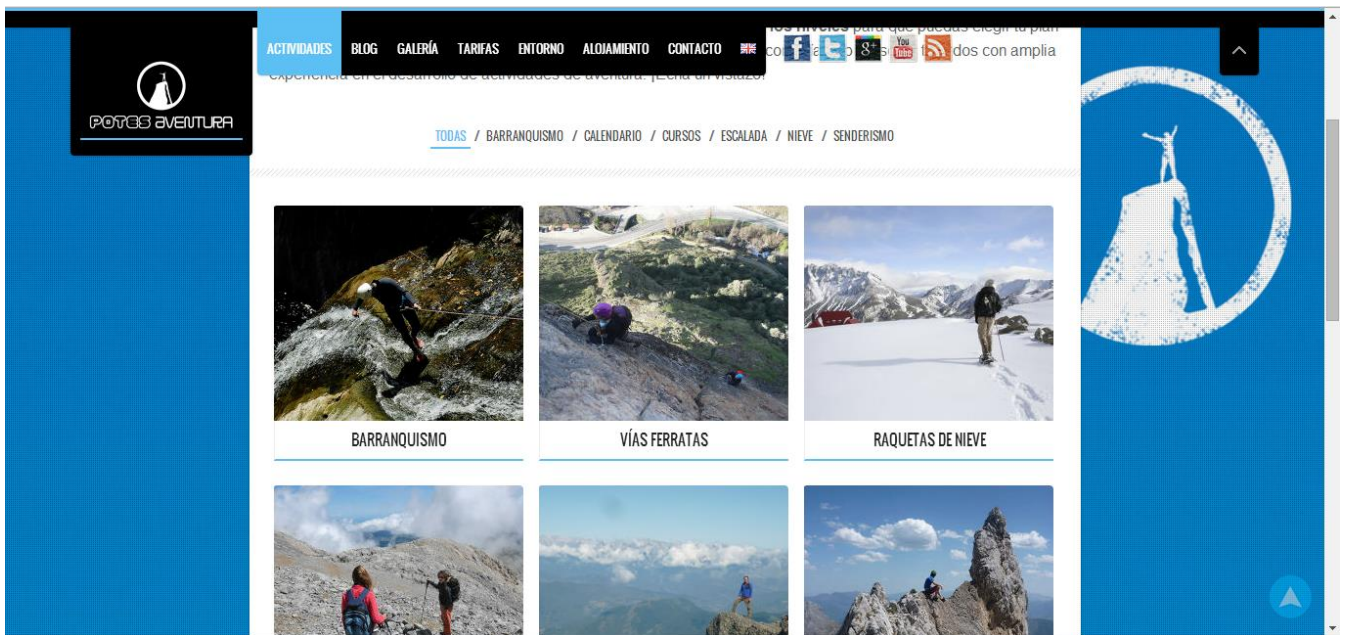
ACTIVIDADES BLOG GALERÍA TARIFAS ENTORNO ALOJAMIENTO CONTACTO

POTES AVENTURA

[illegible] niveles para que puedas elegir tu plan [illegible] co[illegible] dos con amplia experiencia en el desarrollo de actividades de aventura. ¡Echa un vistazo!

TODAS / BARRANQUISMO / CALENDARIO / CURSOS / ESCALADA / NIEVE / SENDERISMO

BARRANQUISMO

VÍAS FERRATAS

RAQUETAS DE NIEVE